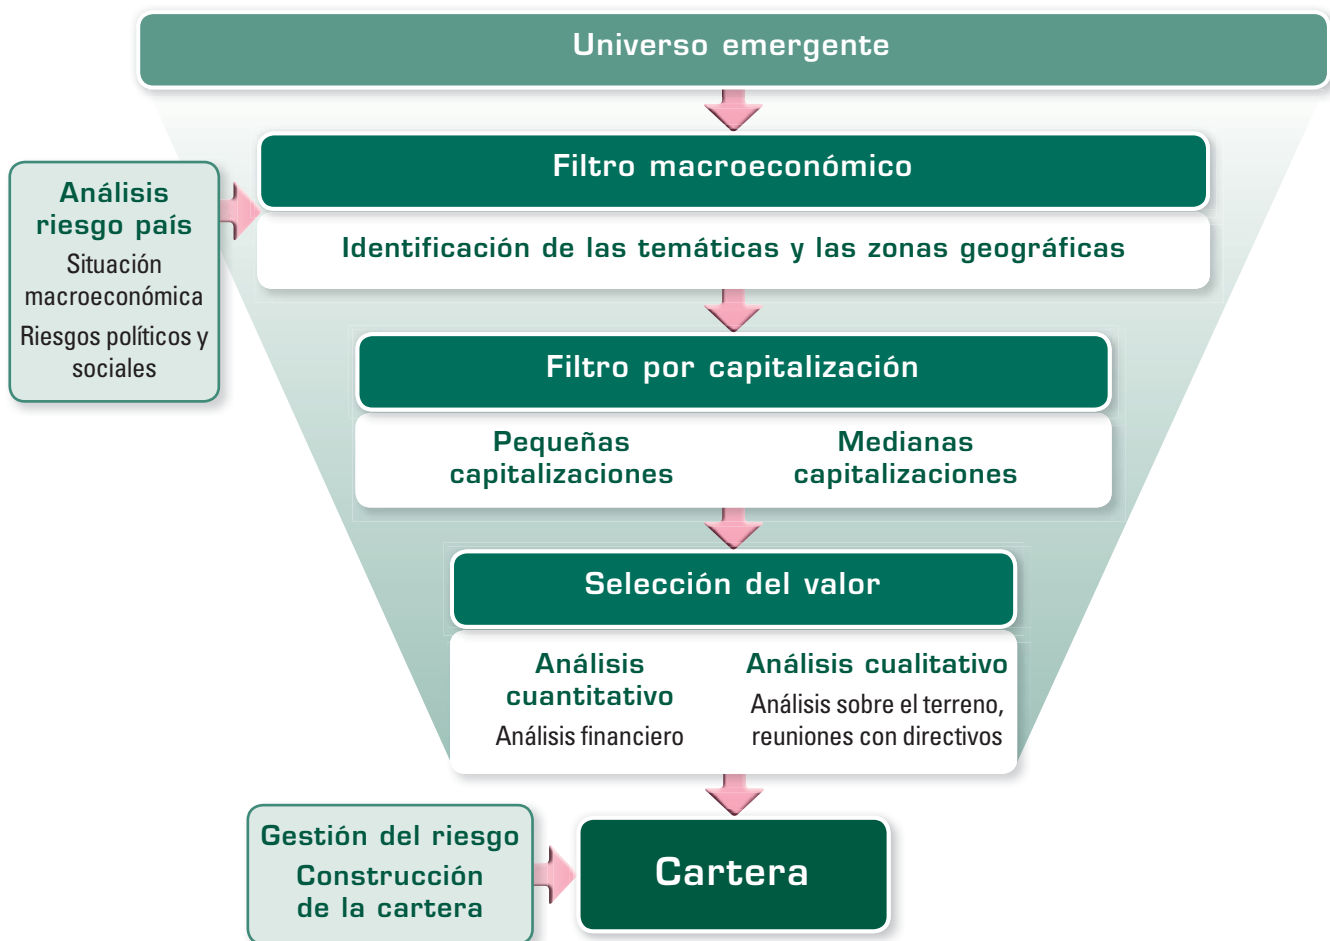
Universo emergente

Análisis riesgo país
Situación macroeconómica
Riesgos políticos y sociales

Filtro macroeconómico

Identificación de las temáticas y las zonas geográficas

Filtro por capitalización

Pequeñas capitalizaciones

Medianas capitalizaciones

Selección del valor

Análisis cuantitativo
Análisis financiero

Análisis cualitativo
Análisis sobre el terreno, reuniones con directivos

Gestión del riesgo
Construcción de la cartera

Cartera